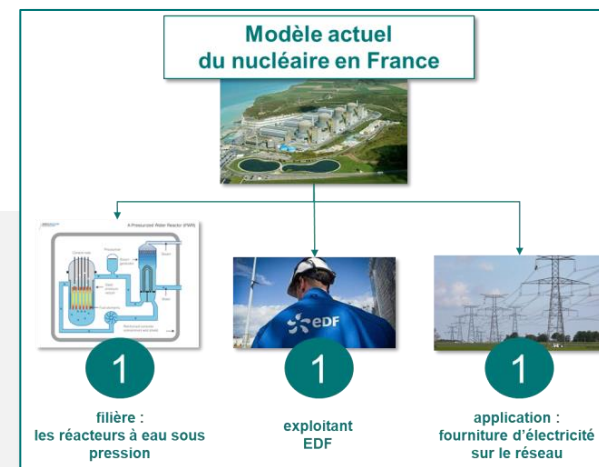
Modèle actuel du nucléaire en France

A Pressurized Water Reactor (PWR)

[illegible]

EDF

1

filière : les réacteurs à eau sous pression

1

exploitant EDF

1

application : fourniture d'électricité sur le réseau